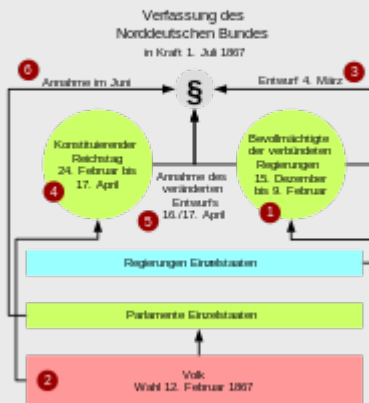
Verfassung des Norddeutschen Bundes
in Kraft 1. Juli 1867

6 Annahme im Juni

§

Entwurf 4. März 3

Konstituierender Reichstag 24. Februar bis 17. April

4

Annahme des veränderten Entwurfs 16./17. April

5

Bevollmächtigte der verbündeten Regierungen 15. Dezember bis 9. Februar

1

Regierungen Einzelstaaten

Parlamente Einzelstaaten

2

Volk
Wahl 12. Februar 1867